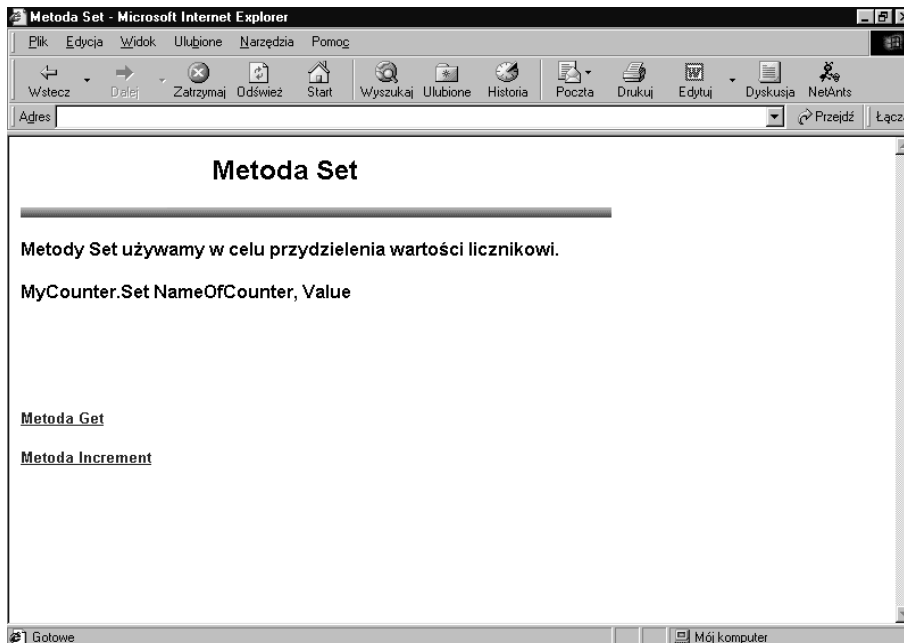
Metoda Set - Microsoft Internet Explorer

Plik Edycja Widok Ulubione Narzędzia Pomoc

Wstecz Dalej Zatrzymaj Odśwież Start Wyszukaj Ulubione Historia Poczta Drukuj Edytuj Dyskusja NetAnts

Adres

Przejdź Łącz

Metoda Set

Metody Set używamy w celu przydzielenia wartości licznikowi.

MyCounter.Set NameOfCounter, Value

Metoda Get

Metoda Increment

Gotowe

Mój komputer